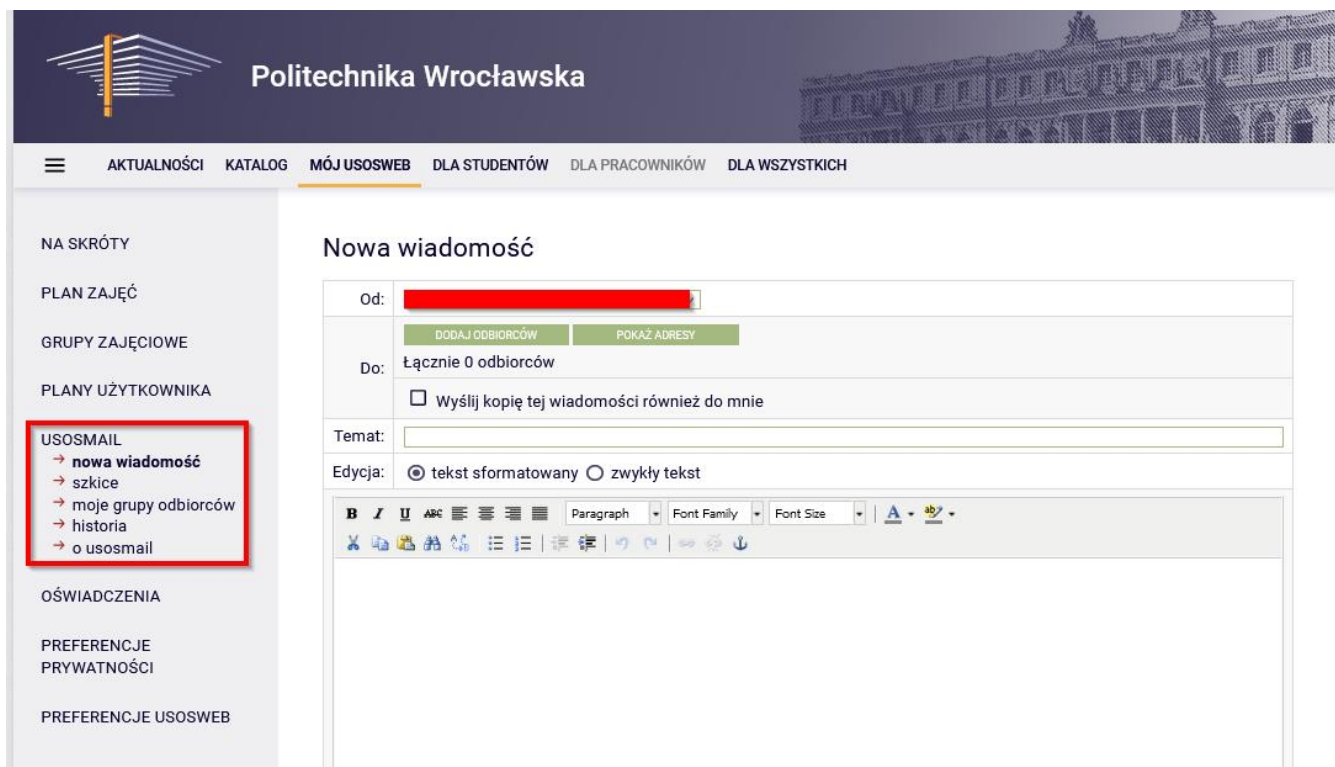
Politechnika Wrocławska

AKTUALNOŚCI KATALOG MÓJ USOSWEB DLA STUDENTÓW DLA PRACOWNIKÓW DLA WSZYSTKICH

NA SKRÓTY

PLAN ZAJĘĆ

GRUPY ZAJĘCIOWE

PLANY UŻYTKOWNIKA

USOSMAIL
→ nowa wiadomość
→ szkice
→ moje grupy odbiorców
→ historia
→ o usosmail

OŚWIADCZENIA

PREFERENCJE PRYWATNOŚCI

PREFERENCJE USOSWEB

Nowa wiadomość

| Od: | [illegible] |
|---|---|
| Do: | DODAJ ODBIORCÓW POKAŻ ADRESY Łącznie 0 odbiorców |
| | Wyślij kopię tej wiadomości również do mnie |
| Temat: | |
| Edycja: | tekst sformatowany zwykły tekst |

B I U ABC Paragraph Font Family Font Size A